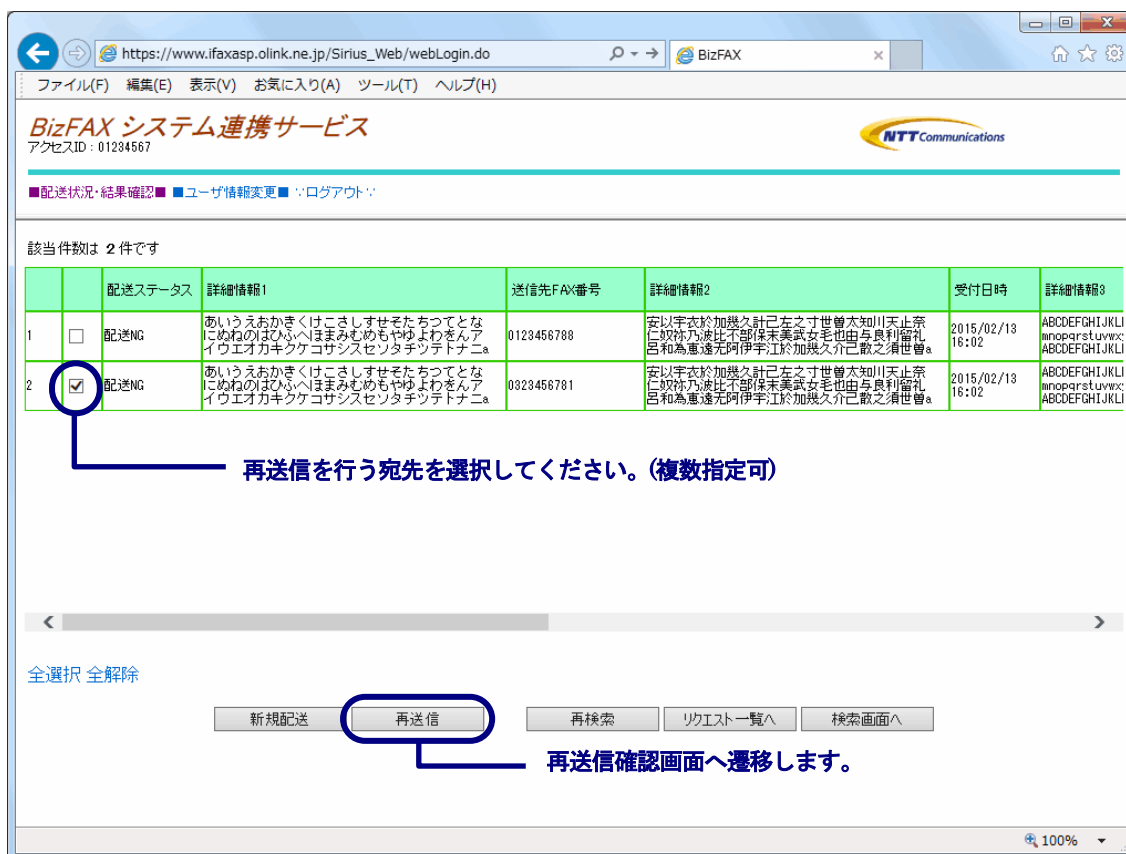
https://www.ifaxasp.olink.ne.jp/Sirius_Web/webLogin.do

BizFAX

ファイル(F) 編集(E) 表示(V) お気に入り(A) ツール(T) ヘルプ(H)

BizFAX システム連携サービス
アクセスID：01234567

NTT Communications

■配送状況・結果確認■ ■ユーザ情報変更■ ∵ログアウト∵

該当件数は 2 件です

| | | 配送ステータス | 詳細情報1 | 送信先FAX番号 | 詳細情報2 | 受付日時 | 詳細情報3 |
|---|---|---|---|---|---|---|---|
| 1 | ☐ | 配送NG | あいうえおかきくけこさしすせそたちつてとなにぬねのはひふへほまみむめもやゆよわをんアイウエオカキクケコサシスセソタチツテトナニa | 0123456788 | 安以宇衣於加幾久計己左之寸世曽太知川天止奈仁奴祢乃波比不部保末美武女毛也由与良利留礼呂和為恵遠无阿伊宇江於加幾久介己散之須世曽a | 2015/02/13 16:02 | ABCDEFGHIJKL mnopqrstuvwx ABCDEFGHIJKL |
| 2 | ☑ | 配送NG | あいうえおかきくけこさしすせそたちつてとなにぬねのはひふへほまみむめもやゆよわをんアイウエオカキクケコサシスセソタチツテトナニa | 0323456781 | 安以宇衣於加幾久計己左之寸世曽太知川天止奈仁奴祢乃波比不部保末美武女毛也由与良利留礼呂和為恵遠无阿伊宇江於加幾久介己散之須世曽a | 2015/02/13 16:02 | ABCDEFGHIJKL mnopqrstuvwx ABCDEFGHIJKL |

再送信を行う宛先を選択してください。(複数指定可)

全選択 全解除

新規配送 再送信 再検索 リクエスト一覧へ 検索画面へ

再送信確認画面へ遷移します。

100%